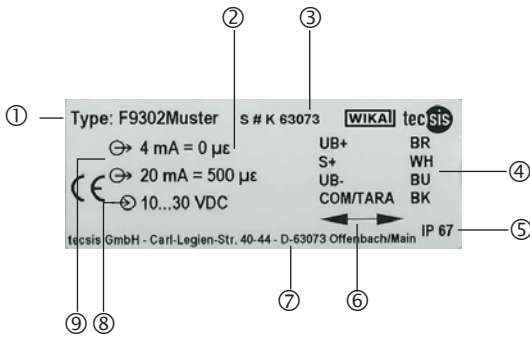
②
③
①
Type: F9302Muster
S # K 63073
WIKA tecsis

⊖→ 4 mA = 0 µε
⊖→ 20 mA = 500 µε
⊙ 10...30 VDC
CE

| UB+ | BR |
|---|---|
| S+ | WH |
| UB- | BU |
| COM/TARA | BK |

④
IP 67
⑤
⑥
tecsis GmbH - Carl-Legien-Str. 40-44 - D-63073 Offenbach/Main
⑦
⑨ ⑧